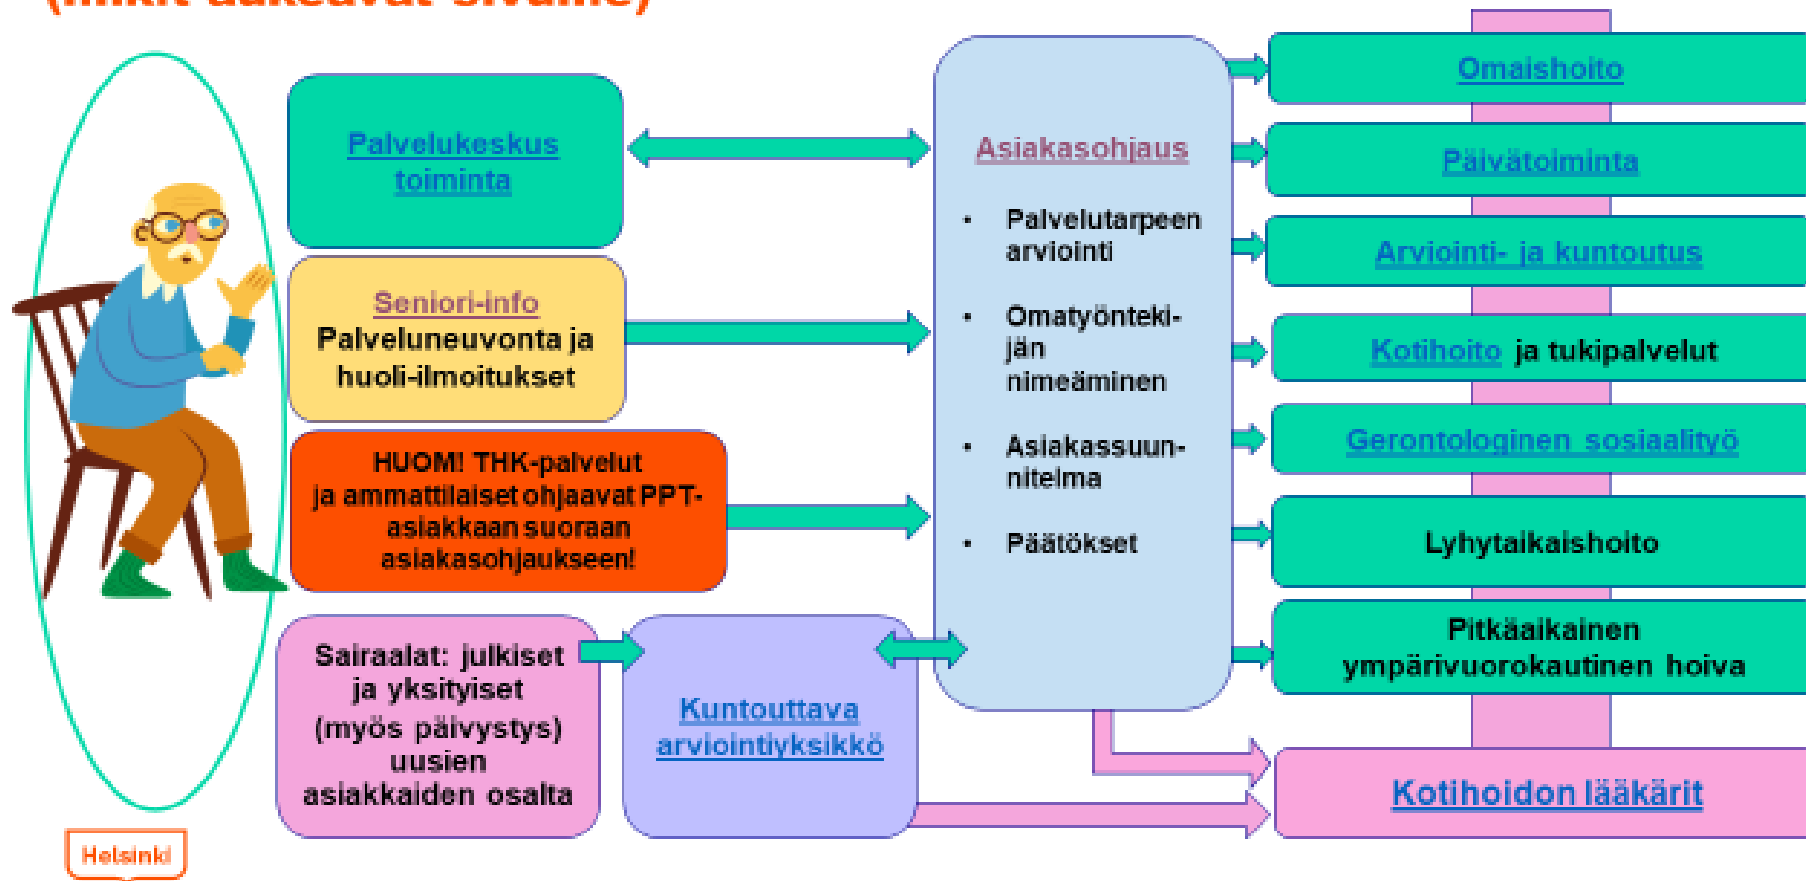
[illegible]

Palvelukeskus toiminta

Seniori-info
Palveluneuvonta ja huoli-ilmoitukset

HUOM! THK-palvelut ja ammattilaiset ohjaavat PPT-asiakkaan suoraan asiakasohjaukseen!

Sairaalat: julkiset ja yksityiset (myös päivystys) uusien asiakkaiden osalta

Kuntouttava arviointiyksikkö

Asiakasohjaus

• Palvelutarpeen arviointi
• Omatyöntekijän nimeäminen
• Asiakassuunnitelma
• Päätökset

Omaishoito

Päivätoiminta

Arviointi- ja kuntoutus

Kotihoito ja tukipalvelut

Gerontologinen sosiaalityö

Lyhytaikaishoito

Pitkäaikainen ympärivuorokautinen hoiva

Kotihoidon lääkärit

Helsinki